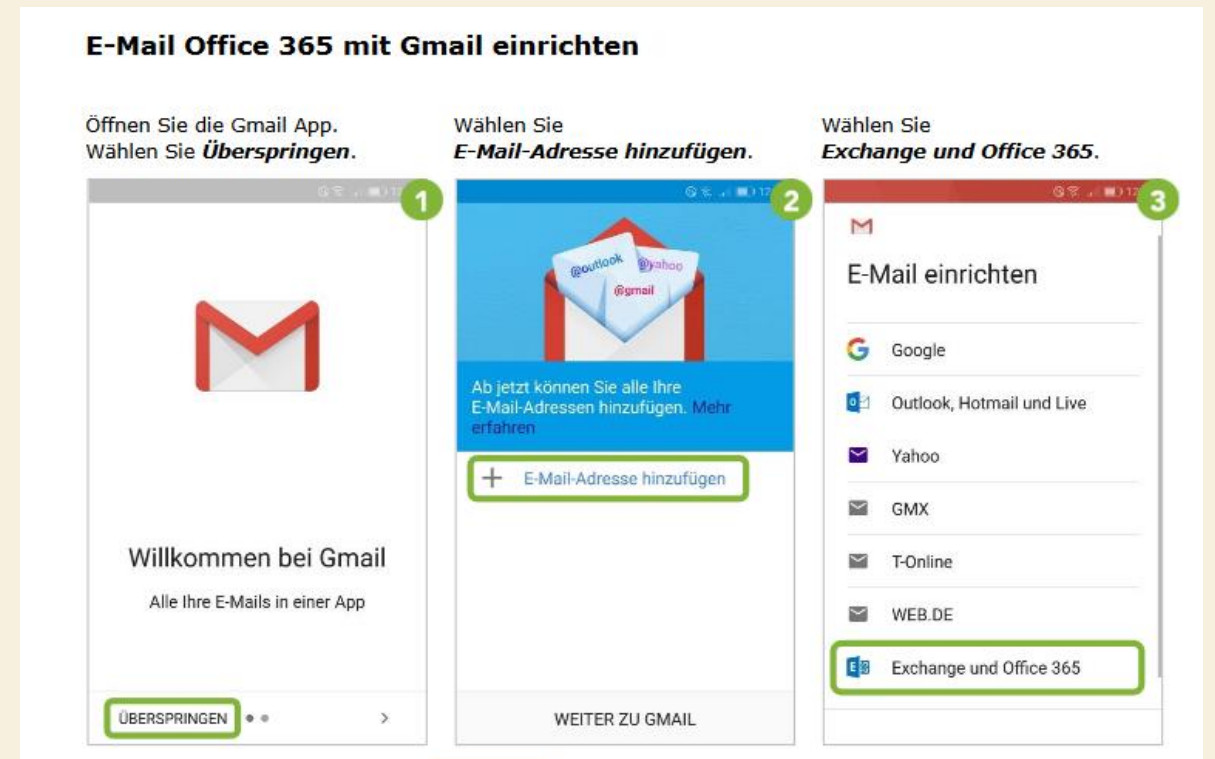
**E-Mail Office 365 mit Gmail einrichten**

Öffnen Sie die Gmail App. Wählen Sie ***Überspringen***.

1

Willkommen bei Gmail

Alle Ihre E-Mails in einer App

ÜBERSPRINGEN

>

Wählen Sie ***E-Mail-Adresse hinzufügen***.

2

@outlook @yahoo @gmail

Ab jetzt können Sie alle Ihre E-Mail-Adressen hinzufügen. Mehr erfahren

+ E-Mail-Adresse hinzufügen

WEITER ZU GMAIL

Wählen Sie ***Exchange und Office 365***.

3

E-Mail einrichten

Google

Outlook, Hotmail und Live

Yahoo

GMX

T-Online

WEB.DE

Exchange und Office 365